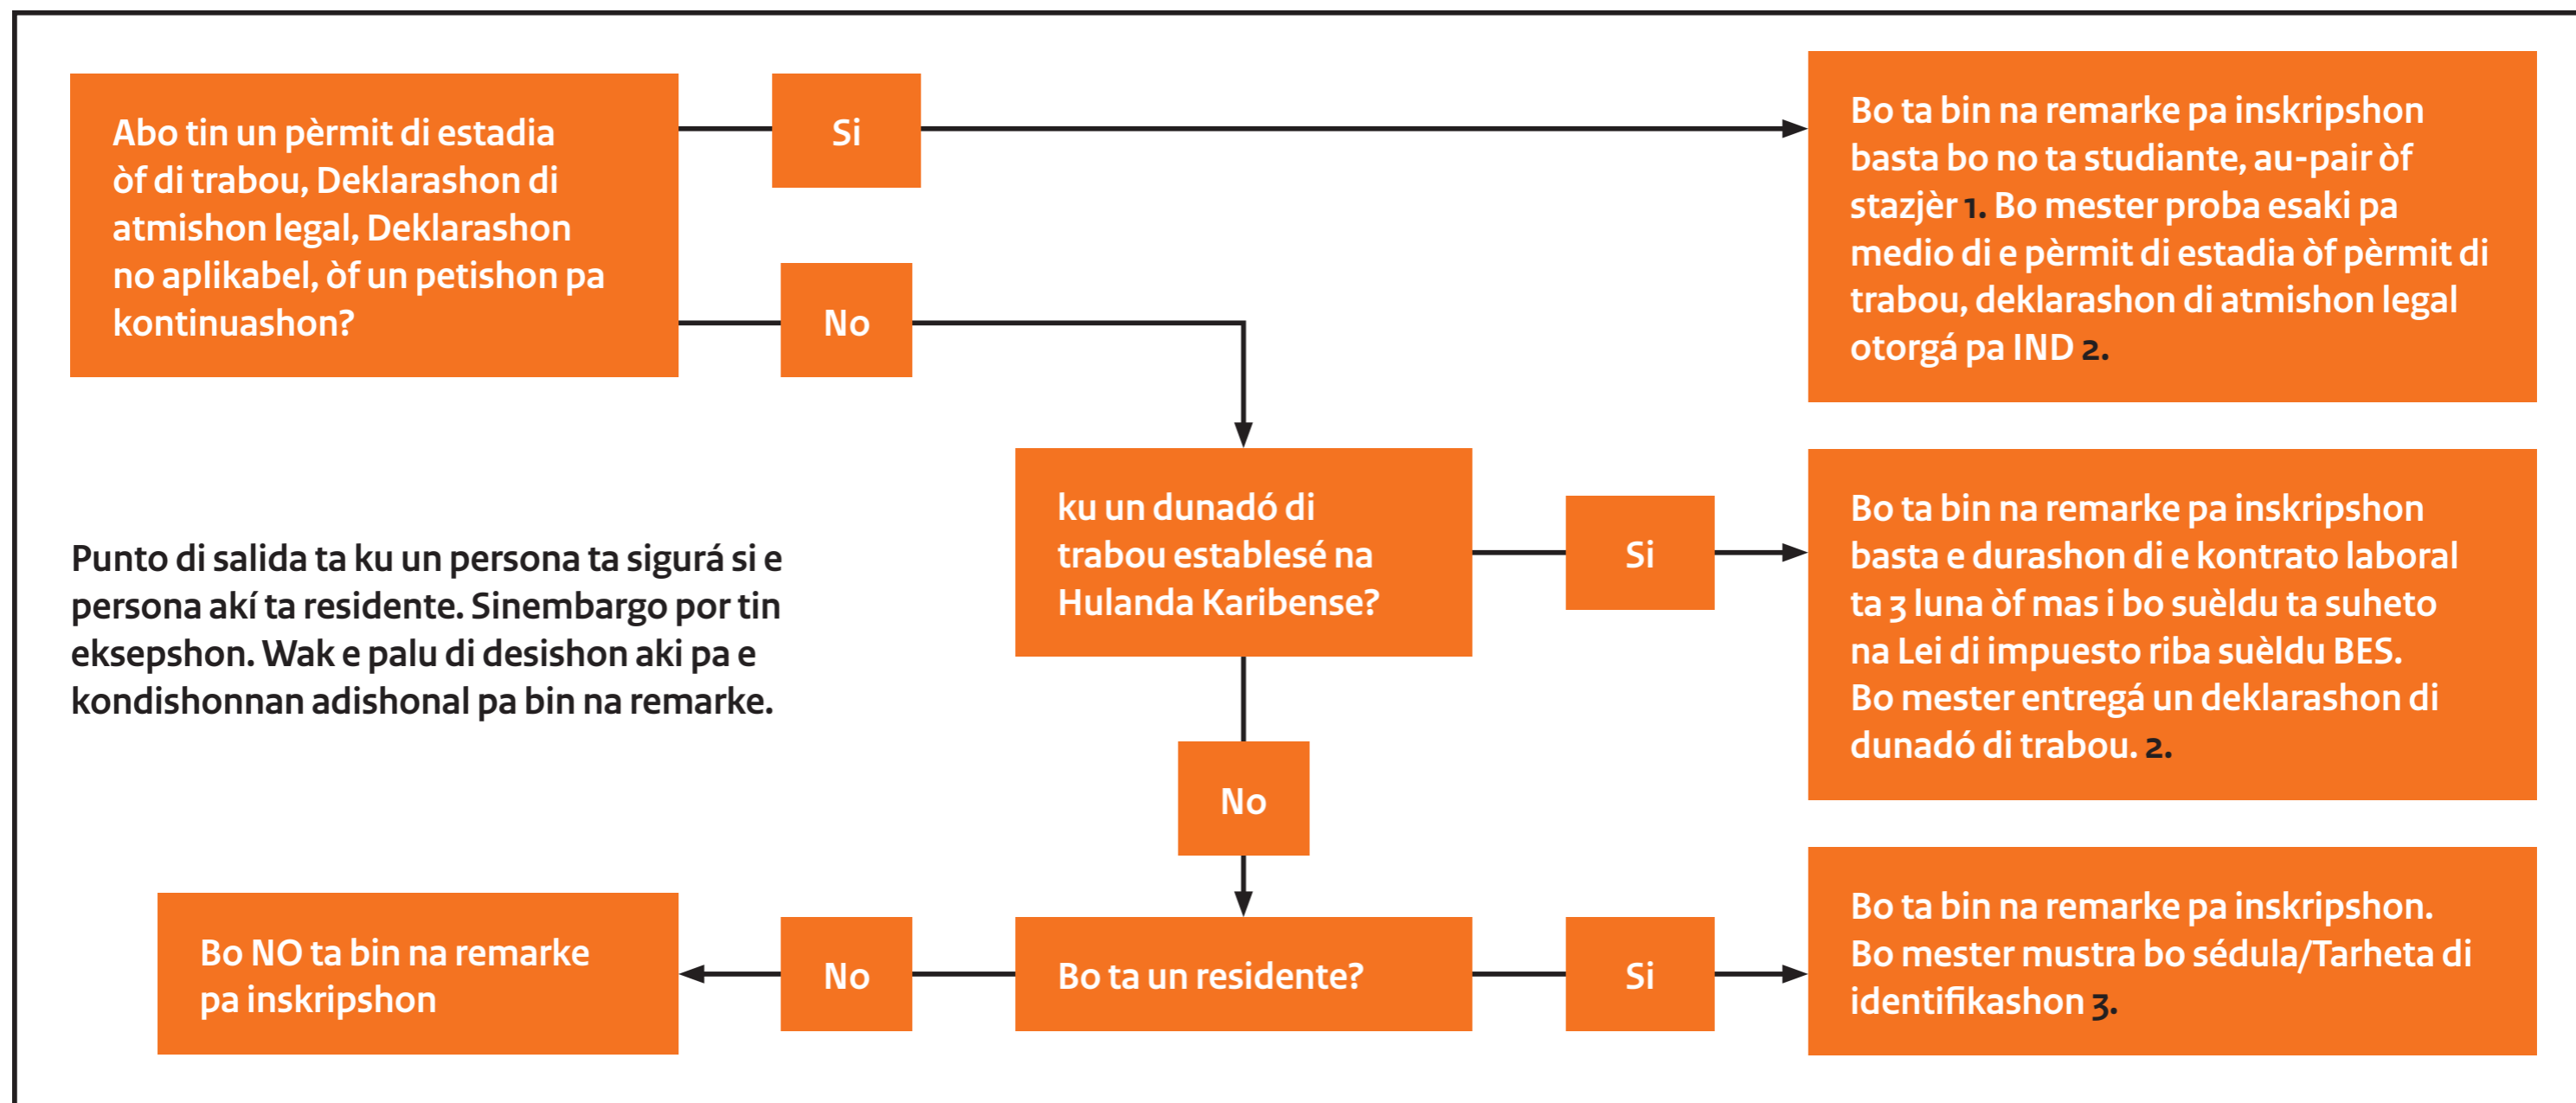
Abo tin un pèrmit di estadia òf di trabou, Deklarashon di atmishon legal, Deklarashon no aplikabel, òf un petishon pa kontinuashon?

Si

Bo ta bin na remarke pa inskripshon basta bo no ta studiante, au-pair òf stazjèr 1. Bo mester proba esaki pa medio di e pèrmit di estadia òf pèrmit di trabou, deklarashon di atmishon legal otorgá pa IND 2.

No

ku un dunadó di trabou establesé na Hulanda Karibense?

Si

Bo ta bin na remarke pa inskripshon basta e durashon di e kontrato laboral ta 3 luna òf mas i bo suèldu ta suheto na Lei di impuesto riba suèldu BES. Bo mester entregá un deklarashon di dunadó di trabou. 2.

Punto di salida ta ku un persona ta sigurá si e persona akí ta residente. Sinembargo por tin eksepshon. Wak e palu di desishon aki pa e kondishonnan adishonal pa bin na remarke.

No

Bo NO ta bin na remarke pa inskripshon

No

Bo ta un residente?

Si

Bo ta bin na remarke pa inskripshon. Bo mester mustra bo sédula/Tarheta di identifikashon 3.